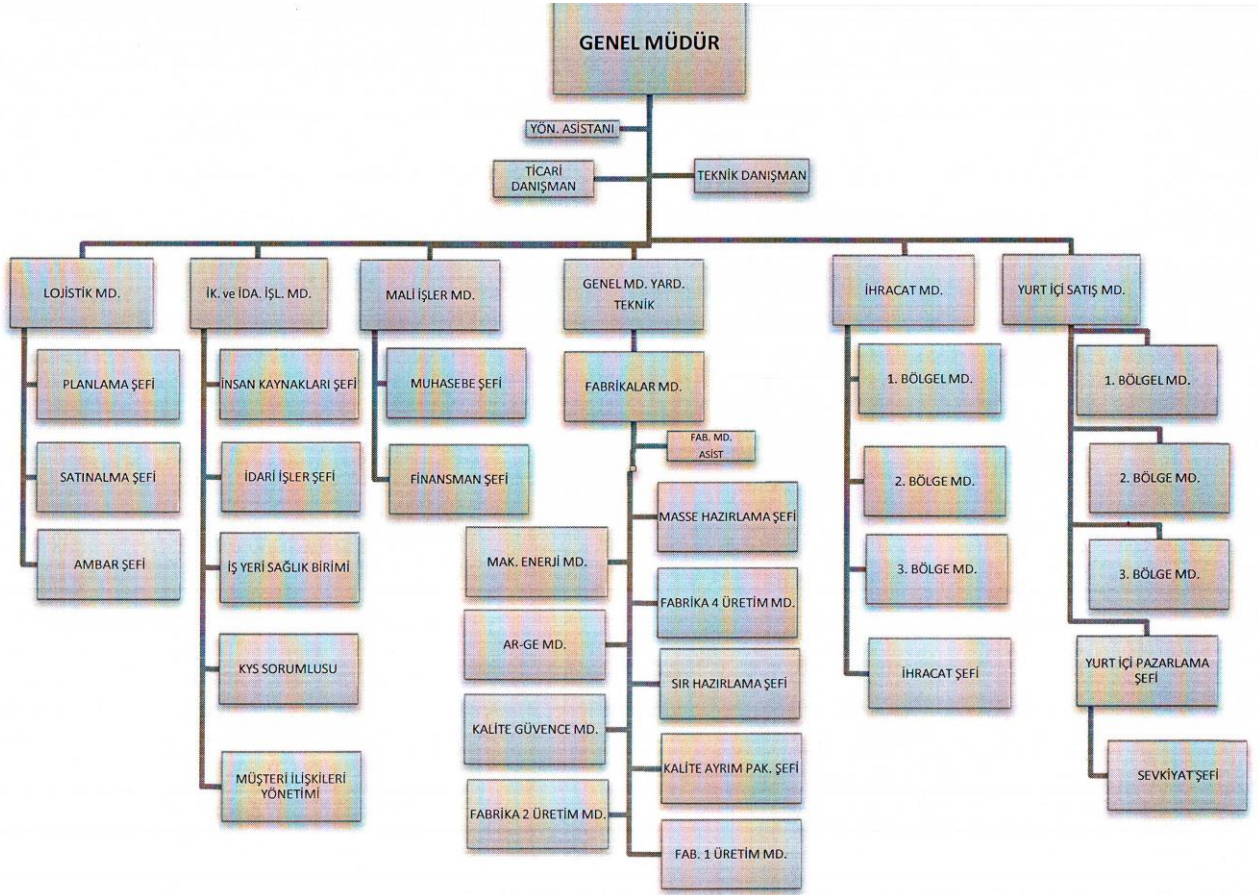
GENEL MÜDÜR

YÖN. ASİSTANI

TİCARİ DANIŞMAN

TEKNİK DANIŞMAN

LOJİSTİK MD.

PLANLAMA ŞEFİ

SATINALMA ŞEFİ

AMBAR ŞEFİ

İK. ve İDA. İŞL. MD.

İNSAN KAYNAKLARI ŞEFİ

İDARİ İŞLER ŞEFİ

İŞ YERİ SAĞLIK BİRİMİ

KYS SORUMLUSU

MÜŞTERİ İLİŞKİLERİ YÖNETİMİ

MALİ İŞLER MD.

MUHASEBE ŞEFİ

FİNANSMAN ŞEFİ

GENEL MD. YARD. TEKNİK

FABRİKALAR MD.

FAB. MD. ASİST

MASSE HAZIRLAMA ŞEFİ

MAK. ENERJİ MD.

FABRİKA 4 ÜRETİM MD.

AR-GE MD.

SIR HAZIRLAMA ŞEFİ

KALİTE GÜVENCE MD.

KALİTE AYRIM PAK. ŞEFİ

FABRİKA 2 ÜRETİM MD.

FAB. 1 ÜRETİM MD.

İHRACAT MD.

1. BÖLGEL MD.

2. BÖLGE MD.

3. BÖLGE MD.

İHRACAT ŞEFİ

YURT İÇİ SATIŞ MD.

1. BÖLGEL MD.

2. BÖLGE MD.

3. BÖLGE MD.

YURT İÇİ PAZARLAMA ŞEFİ

SEVKİYAT ŞEFİ